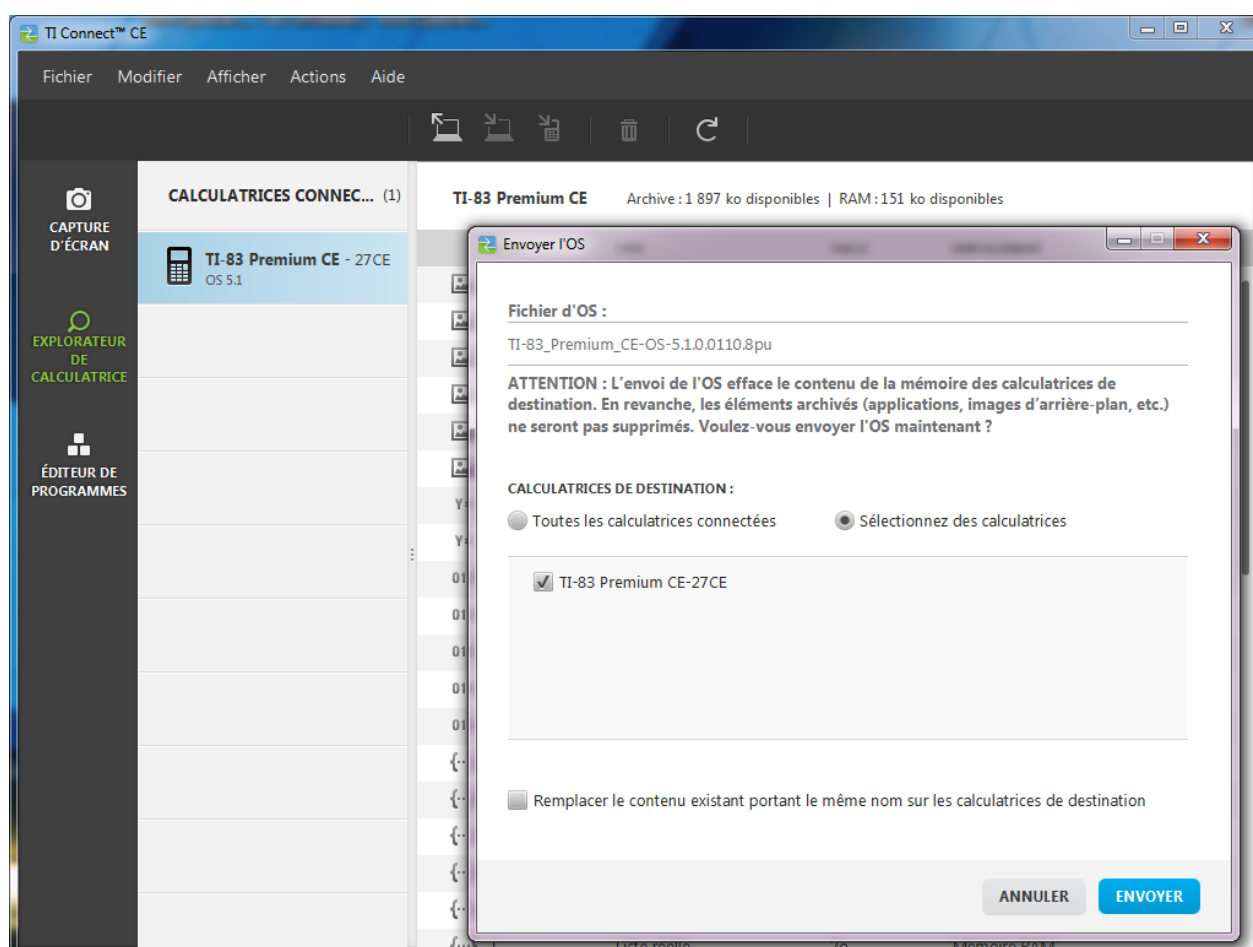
TI Connect™ CE

Fichier Modifier Afficher Actions Aide

CAPTURE D'ÉCRAN

EXPLORATEUR DE CALCULATRICE

ÉDITEUR DE PROGRAMMES

CALCULATRICES CONNEC... (1)

TI-83 Premium CE - 27CE
OS 5.1

TI-83 Premium CE Archive : 1 897 ko disponibles | RAM : 151 ko disponibles

Envoyer l'OS

Fichier d'OS :

TI-83_Premium_CE-OS-5.1.0.0110.8pu

ATTENTION : L'envoi de l'OS efface le contenu de la mémoire des calculatrices de destination. En revanche, les éléments archivés (applications, images d'arrière-plan, etc.) ne seront pas supprimés. Voulez-vous envoyer l'OS maintenant ?

CALCULATRICES DE DESTINATION :

Toutes les calculatrices connectées

Sélectionnez des calculatrices

TI-83 Premium CE-27CE

Remplacer le contenu existant portant le même nom sur les calculatrices de destination

ANNULER

ENVOYER